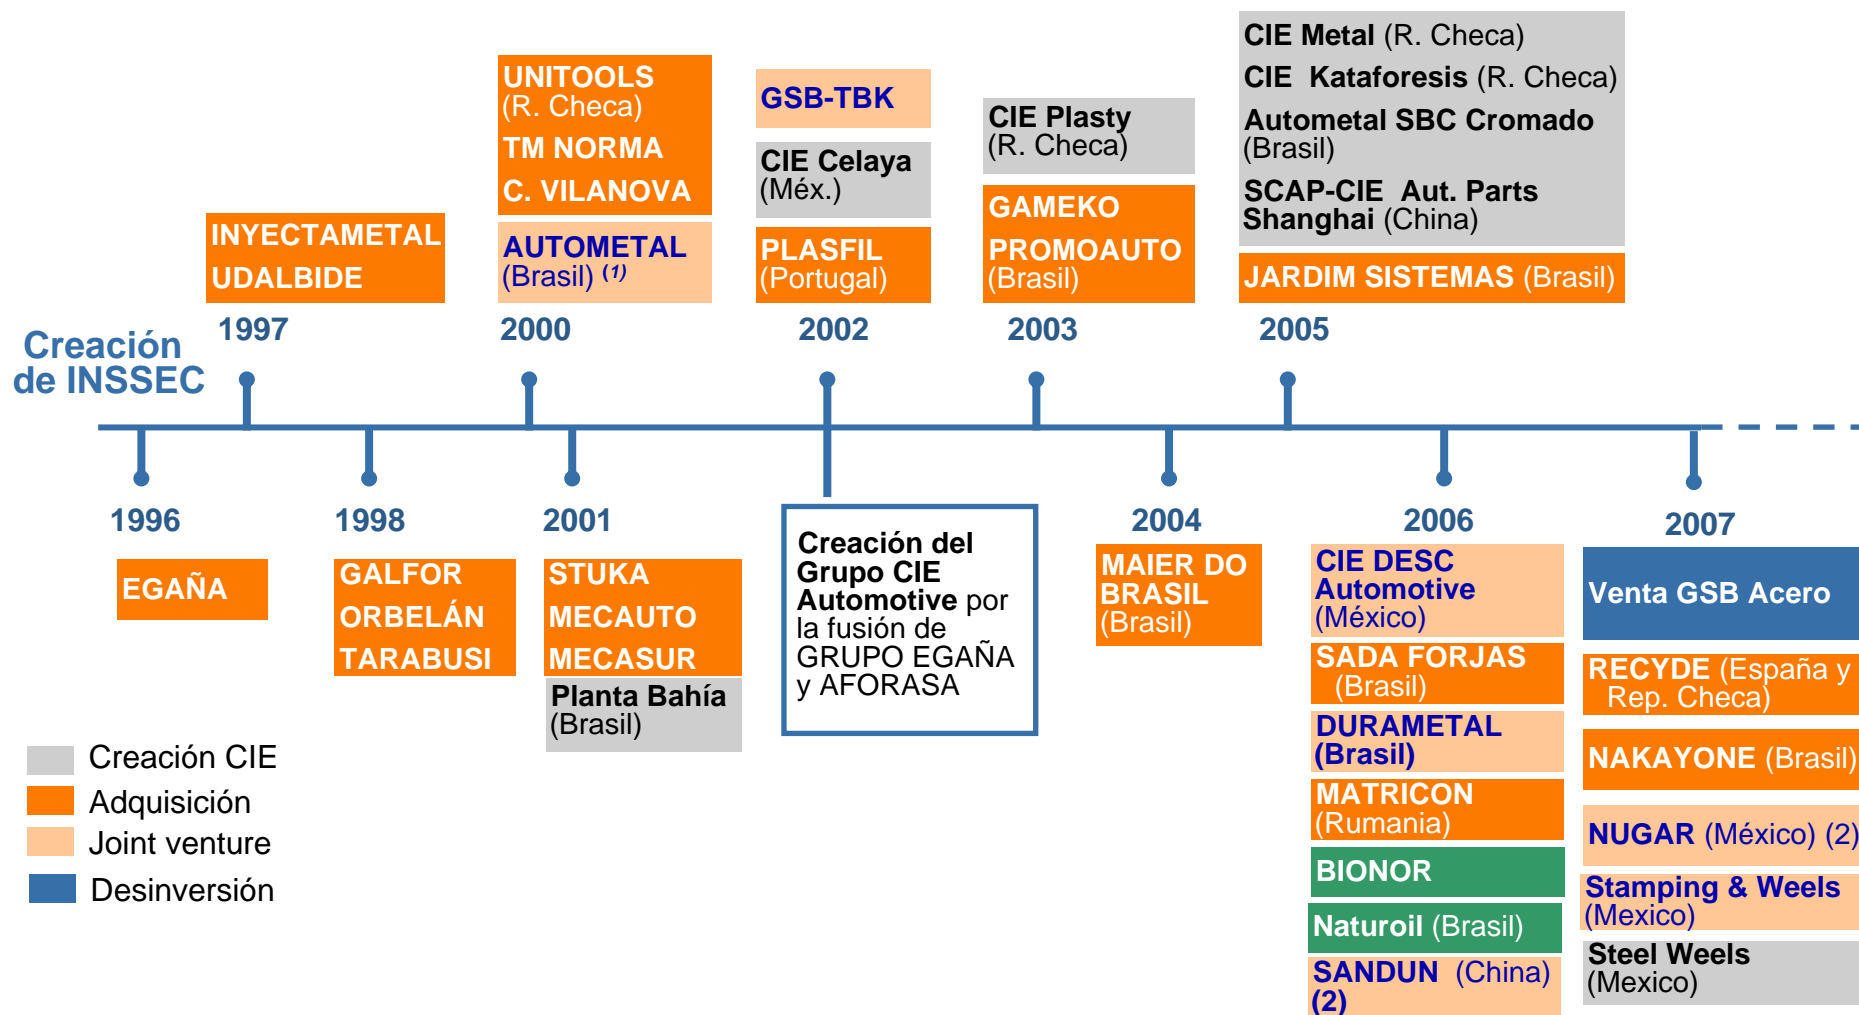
Creación de INSSEC

1997
INYECTAMETAL
UDALBIDE

2000
UNITOOLS (R. Checa)
TM NORMA
C. VILANOVA
AUTOMETAL (Brasil) $^{(1)}$

2002
GSB-TBK
CIE Celaya (Méx.)
PLASFIL (Portugal)

2003
CIE Plasty (R. Checa)
GAMEKO
PROMOAUTO (Brasil)

2005
CIE Metal (R. Checa)
CIE Kataforesis (R. Checa)
Autometal SBC Cromado (Brasil)
SCAP-CIE Aut. Parts Shanghai (China)
JARDIM SISTEMAS (Brasil)

1996
EGAÑA

1998
GALFOR
ORBELÁN
TARABUSI

2001
STUKA
MECAUTO
MECASUR
Planta Bahía (Brasil)

Creación del Grupo CIE Automotive por la fusión de GRUPO EGAÑA y AFORASA

2004
MAIER DO BRASIL (Brasil)

2006
CIE DESC Automotive (México)
SADA FORJAS (Brasil)
DURAMETAL (Brasil)
MATRICON (Rumania)
BIONOR
Naturoil (Brasil)
SANDUN (China) (2)

2007
Venta GSB Acero
RECYDE (España y Rep. Checa)
NAKAYONE (Brasil)
NUGAR (México) (2)
Stamping & Weels (Mexico)
Steel Weels (Mexico)

Creación CIE
Adquisición
Joint venture
Desinversión